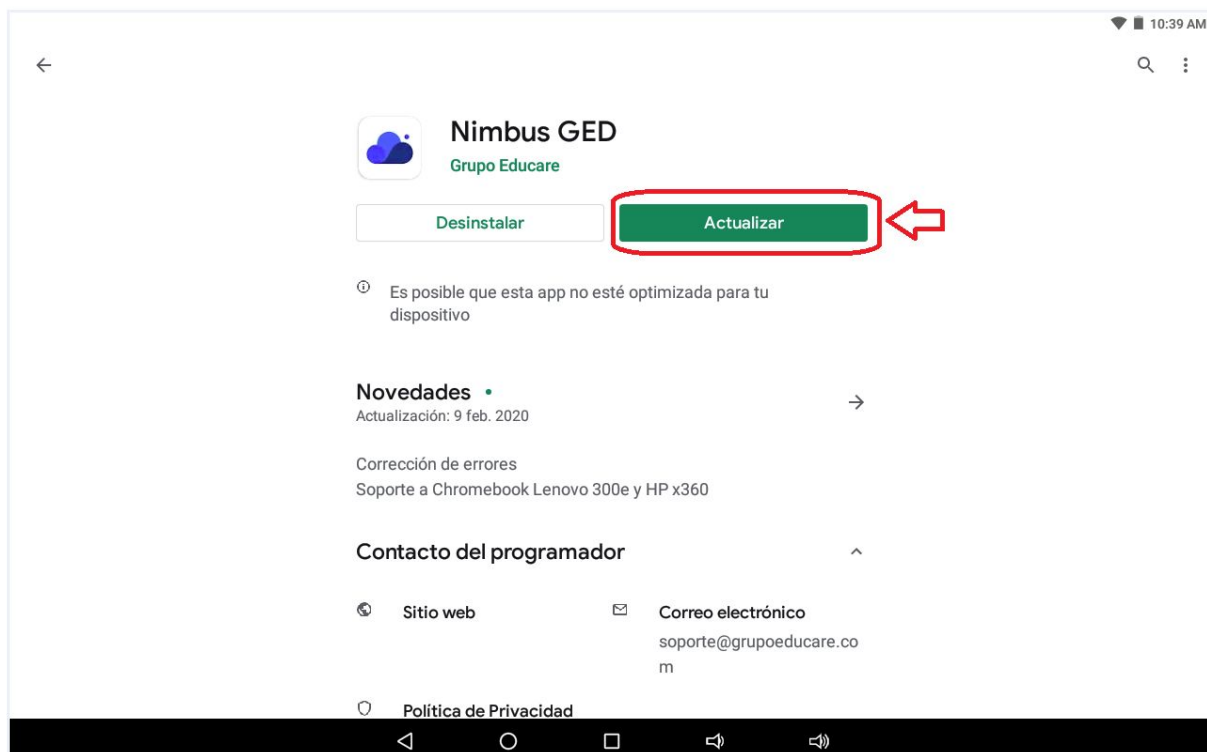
10:39 AM

Nimbus GED
Grupo Educare

Desinstalar
Actualizar

Es posible que esta app no esté optimizada para tu dispositivo

Novedades •
Actualización: 9 feb. 2020

Corrección de errores
Soporte a Chromebook Lenovo 300e y HP x360

Contacto del programador

Sitio web

Correo electrónico
soporte@grupoeducare.com

Política de Privacidad